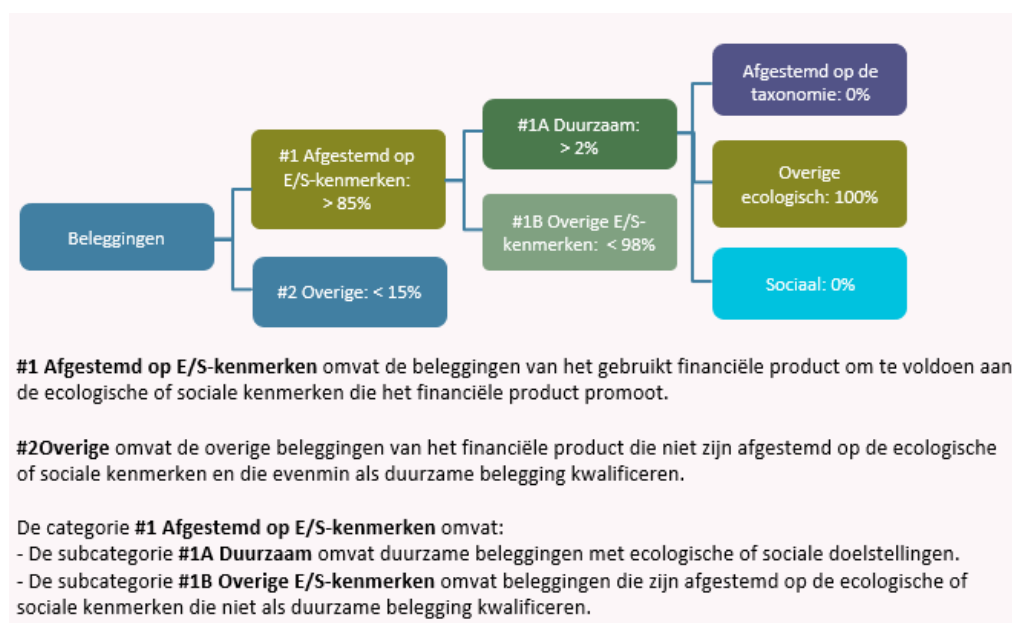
Beleggingen

#1 Afgestemd op E/S-kenmerken: > 85%

#2 Overige: < 15%

#1A Duurzaam: > 2%

#1B Overige E/S-kenmerken: < 98%

Afgestemd op de taxonomie: 0%

Overige ecologisch: 100%

Sociaal: 0%

**#1 Afgestemd op E/S-kenmerken** omvat de beleggingen van het gebruikt financiële product om te voldoen aan de ecologische of sociale kenmerken die het financiële product promoot.

**#2Overige** omvat de overige beleggingen van het financiële product die niet zijn afgestemd op de ecologische of sociale kenmerken en die evenmin als duurzame belegging kwalificeren.

De categorie **#1 Afgestemd op E/S-kenmerken** omvat:
- De subcategorie **#1A Duurzaam** omvat duurzame beleggingen met ecologische of sociale doelstellingen.
- De subcategorie **#1B Overige E/S-kenmerken** omvat beleggingen die zijn afgestemd op de ecologische of sociale kenmerken die niet als duurzame belegging kwalificeren.